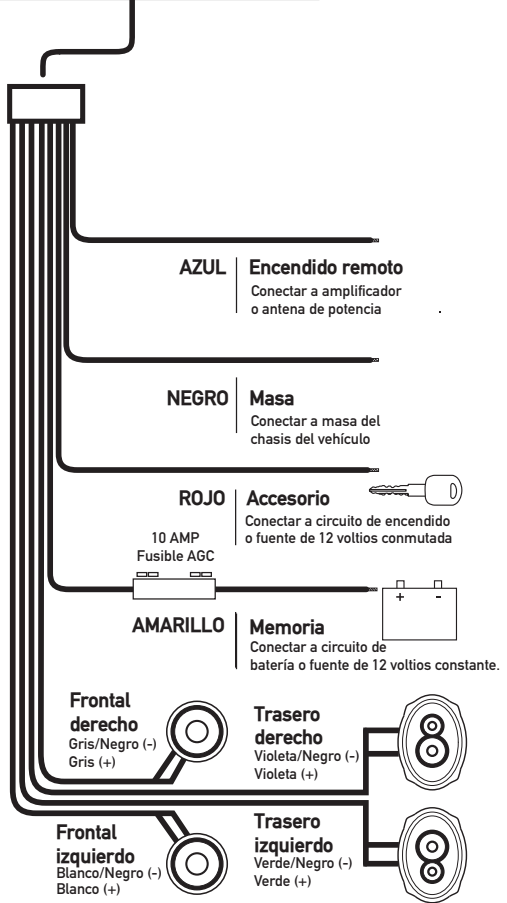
AZUL | Encendido remoto
Conectar a amplificador o antena de potencia

NEGRO | Masa
Conectar a masa del chasis del vehículo

ROJO | Accesorio
Conectar a circuito de encendido o fuente de 12 voltios conmutada

10 AMP
Fusible AGC

+ -

AMARILLO | Memoria
Conectar a circuito de batería o fuente de 12 voltios constante.

Frontal derecho
Gris/Negro (-)
Gris (+)

Trasero derecho
Violeta/Negro (-)
Violeta (+)

Frontal izquierdo
Blanco/Negro (-)
Blanco (+)

Trasero izquierdo
Verde/Negro (-)
Verde (+)